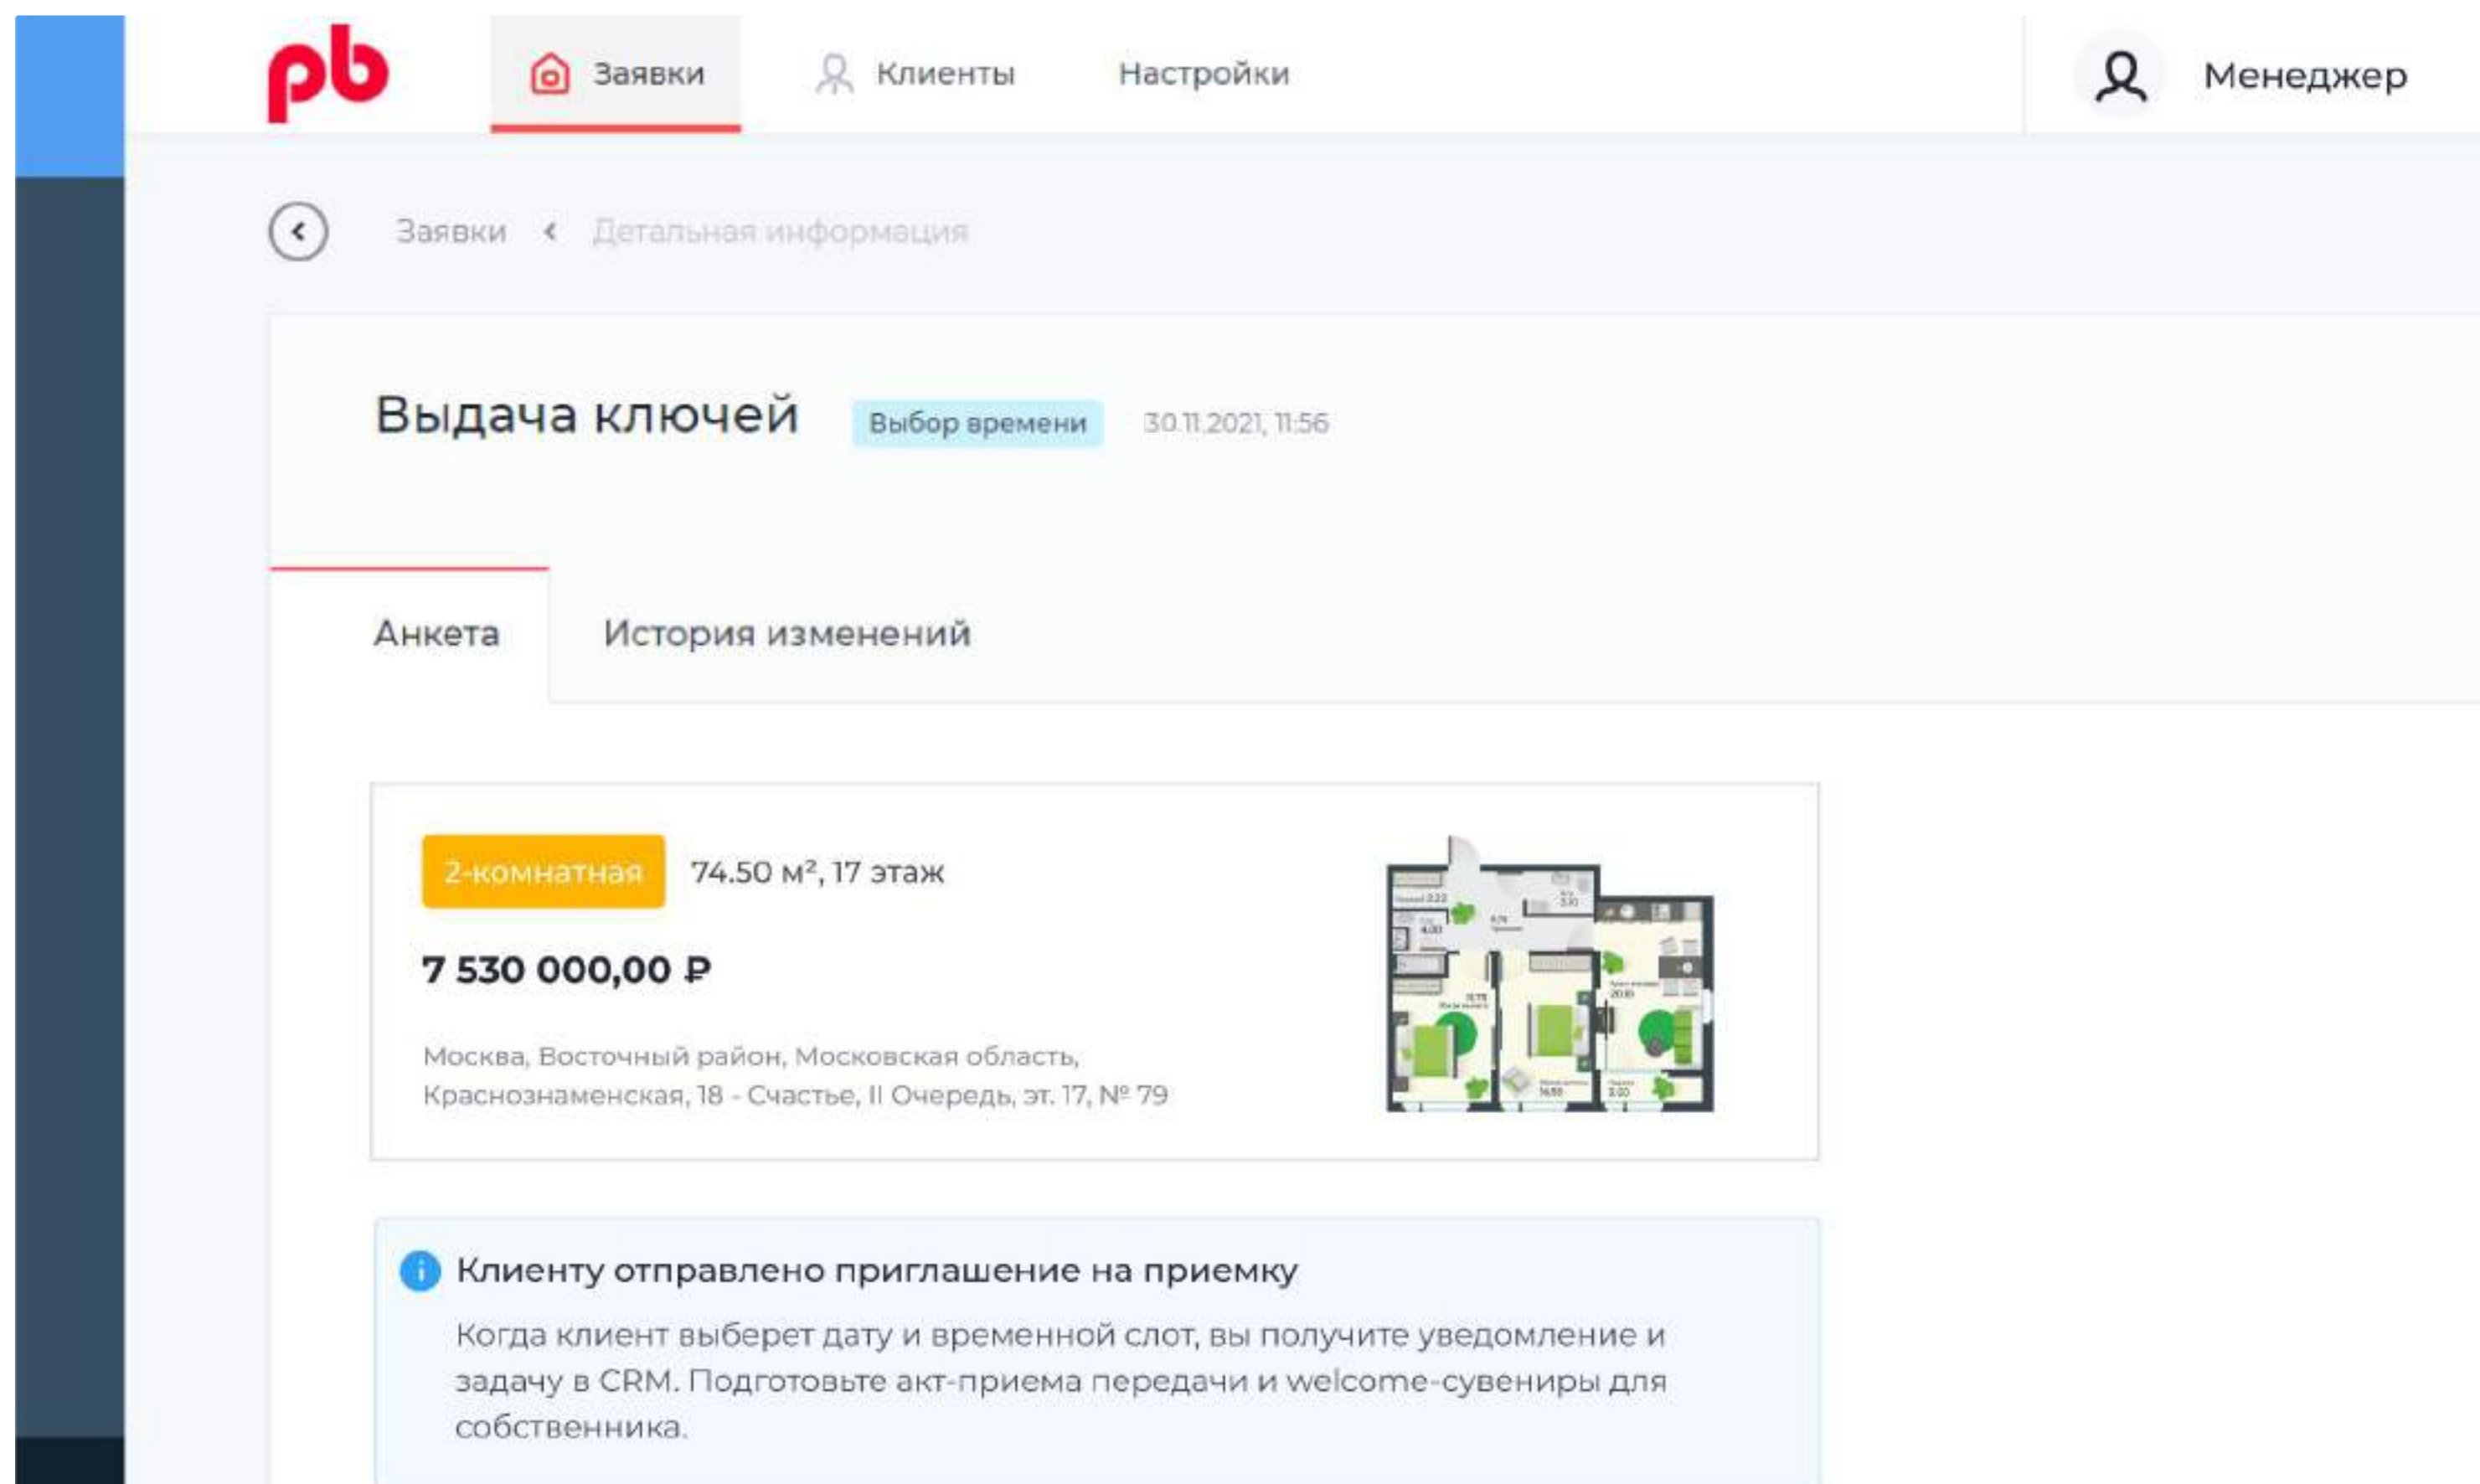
pb

Заявки Клиенты Настройки

Менеджер

Заявки < Детальная информация

Выдача ключей Выбор времени 30.11.2021, 11:56

Анкета История изменений

2-комнатная 74.50 м², 17 этаж

7 530 000,00 ₽

Москва, Восточный район, Московская область, Краснознаменская, 18 - Счастье, II Очередь, эт. 17, № 79

Клиенту отправлено приглашение на приемку

Когда клиент выберет дату и временной слот, вы получите уведомление и задачу в CRM. Подготовьте акт-приема передачи и welcome-сувениры для собственника.